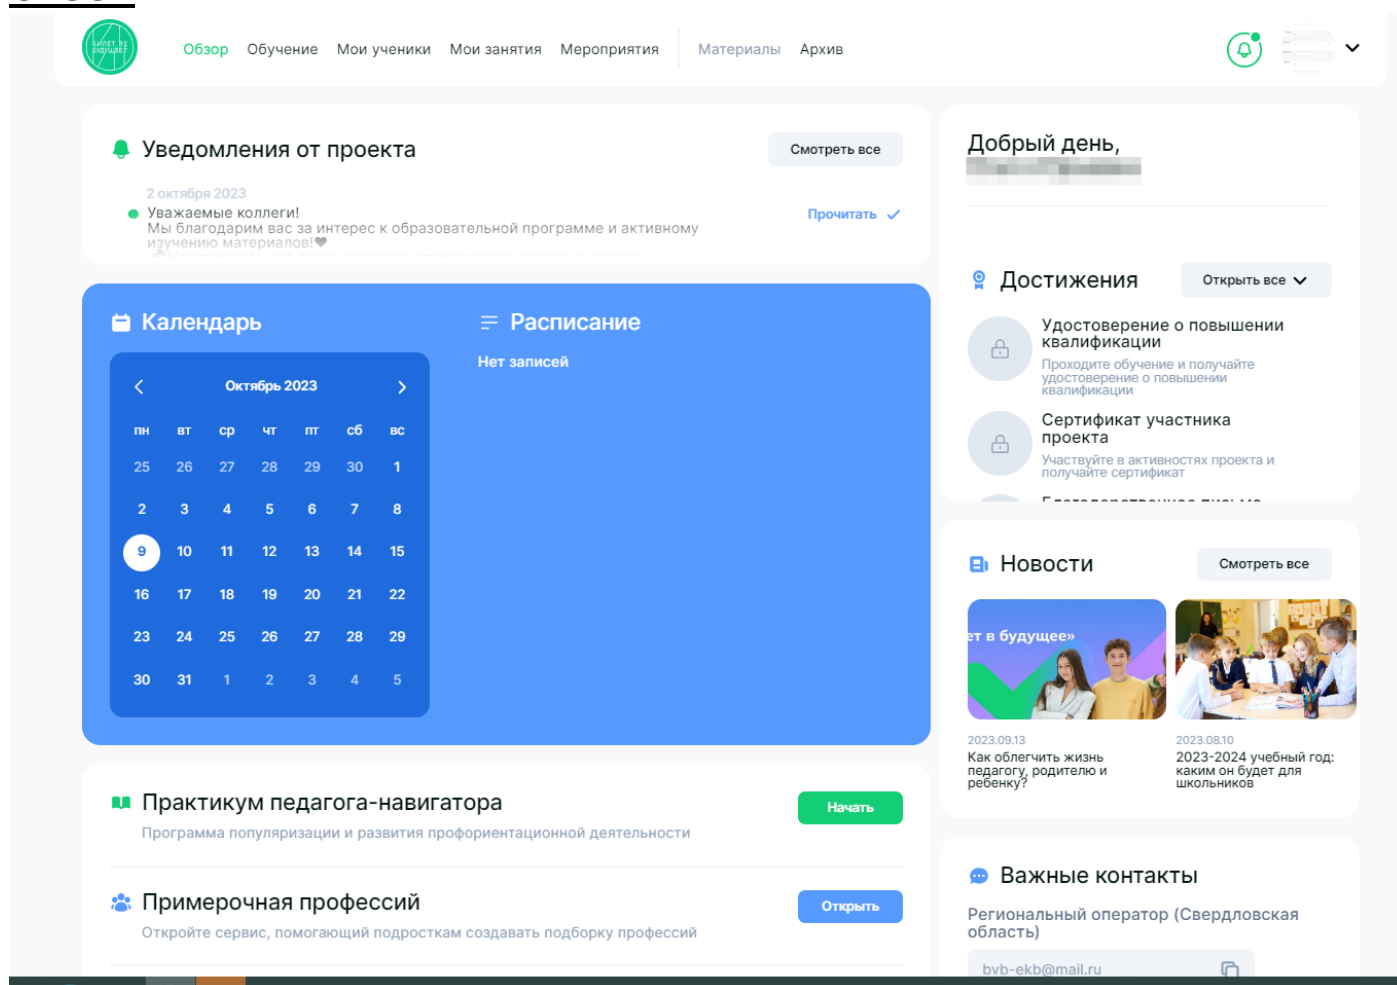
БИЛЕТ В БУДУЩЕЕ

Обзор Обучение Мои ученики Мои занятия Мероприятия Материалы Архив

Уведомления от проекта

Смотреть все

2 октября 2023
Уважаемые коллеги!
Мы благодарим вас за интерес к образовательной программе и активному изучению материалов!

Прочитать

Календарь

Октябрь 2023

| пн | вт | ср | чт | пт | сб | вс |
|---|---|---|---|---|---|---|
| 25 | 26 | 27 | 28 | 29 | 30 | 1 |
| 2 | 3 | 4 | 5 | 6 | 7 | 8 |
| 9 | 10 | 11 | 12 | 13 | 14 | 15 |
| 16 | 17 | 18 | 19 | 20 | 21 | 22 |
| 23 | 24 | 25 | 26 | 27 | 28 | 29 |
| 30 | 31 | 1 | 2 | 3 | 4 | 5 |

Расписание

Нет записей

Практикум педагога-навигатора
Программа популяризации и развития профориентационной деятельности

Начать

Примерочная профессий
Откройте сервис, помогающий подросткам создавать подборку профессий

Открыть

Добрый день,

Достижения

Открыть все

Удостоверение о повышении квалификации
Проходите обучение и получайте удостоверение о повышении квалификации

Сертификат участника проекта
Участвуйте в активностях проекта и получайте сертификат

Новости

Смотреть все

ет в будущее»

2023.09.13
Как облегчить жизнь педагогу, родителю и ребенку?

2023.08.10
2023-2024 учебный год: каким он будет для школьников

Важные контакты

Региональный оператор (Свердловская область)

bvb-ekb@mail.ru